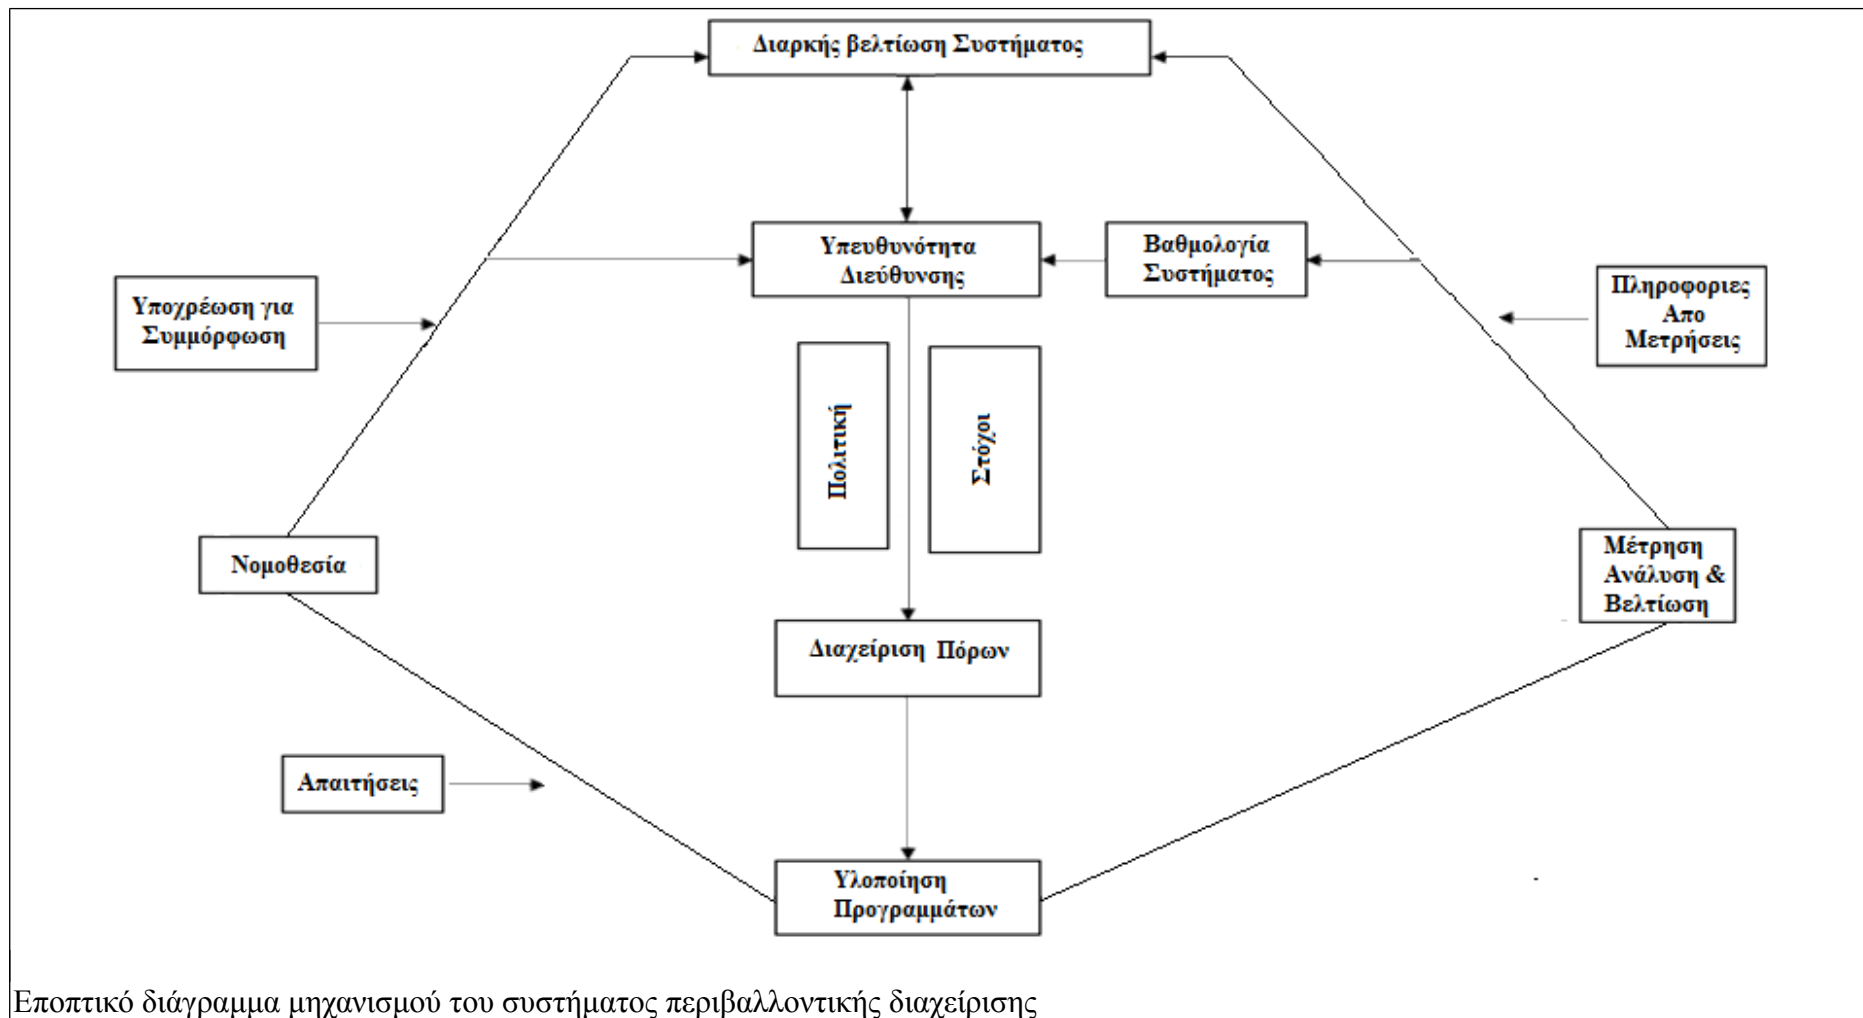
Διαρκής βελτίωση Συστήματος

Υπευθυνότητα Διεύθυνσης

Βαθμολογία Συστήματος

Υποχρέωση για Συμμόρφωση

Πληροφορίες Απο Μετρήσεις

Πολιτική

Στόχοι

Νομοθεσία

Μέτρηση Ανάλυση & Βελτίωση

Διαχείριση Πόρων

Απαιτήσεις

Υλοποίηση Προγραμμάτων

Εποπτικό διάγραμμα μηχανισμού του συστήματος περιβαλλοντικής διαχείρισης